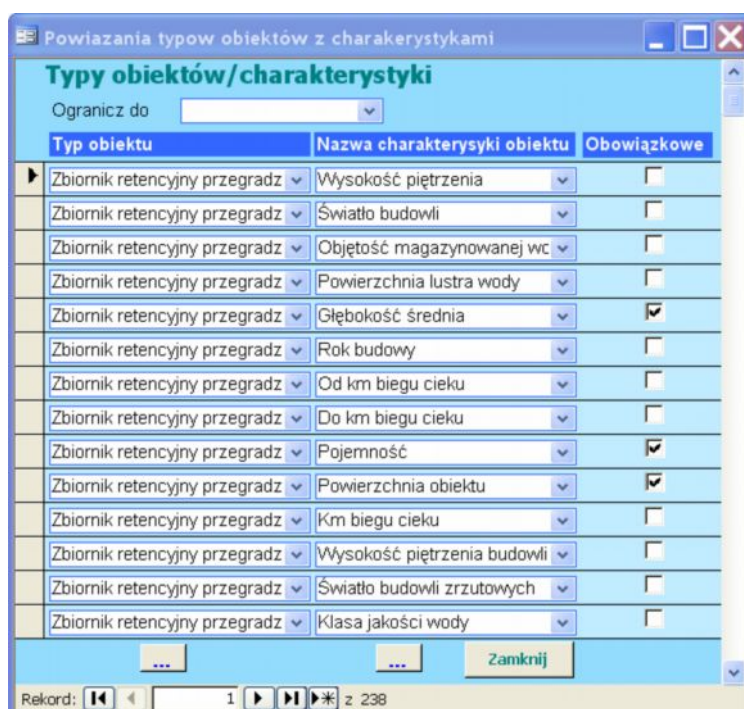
Powiazania typow obiektów z charakerystykami

Typy obiektów/charakterystyki

Ogranicz do

| Typ obiektu | Nazwa charakterysyki obiektu | Obowiązkowe |
|---|---|---|
| Zbiornik retencyjny przegradz | Wysokość piętrzenia | ☐ |
| Zbiornik retencyjny przegradz | Światło budowli | ☐ |
| Zbiornik retencyjny przegradz | Objętość magazynowanej wc | ☐ |
| Zbiornik retencyjny przegradz | Powierzchnia lustra wody | ☐ |
| Zbiornik retencyjny przegradz | Głębokość średnia | ☑ |
| Zbiornik retencyjny przegradz | Rok budowy | ☐ |
| Zbiornik retencyjny przegradz | Od km biegu cieku | ☐ |
| Zbiornik retencyjny przegradz | Do km biegu cieku | ☐ |
| Zbiornik retencyjny przegradz | Pojemność | ☑ |
| Zbiornik retencyjny przegradz | Powierzchnia obiektu | ☑ |
| Zbiornik retencyjny przegradz | Km biegu cieku | ☐ |
| Zbiornik retencyjny przegradz | Wysokość piętrzenia budowli | ☐ |
| Zbiornik retencyjny przegradz | Światło budowli zrzutowych | ☐ |
| Zbiornik retencyjny przegradz | Klasa jakości wody | ☐ |

... ... Zamknij

Rekord: 1 z 238